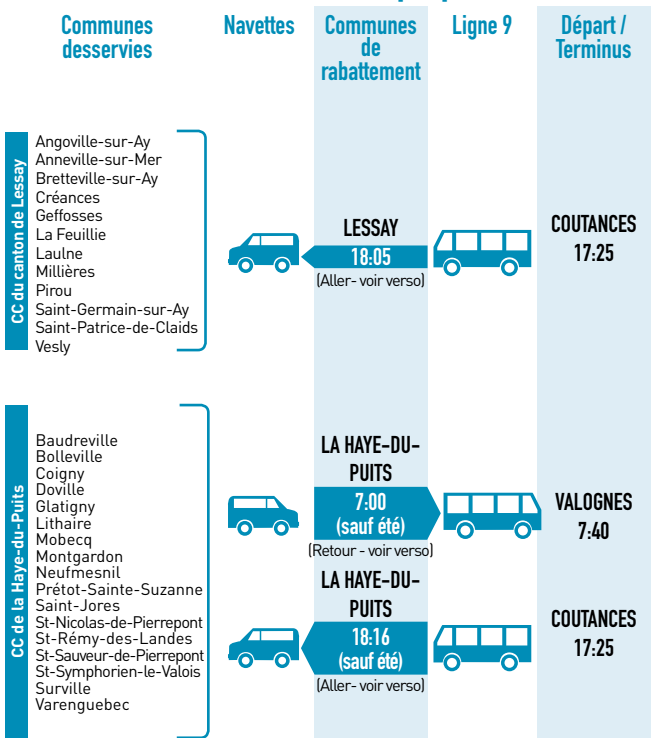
| Communes desservies | Navettes | Communes de rabattement | Ligne 9 | Départ / Terminus |
|---|---|---|---|---|
| CC du canton de Lessay: Angoville-sur-Ay, Anneville-sur-Mer, Bretteville-sur-Ay, Créances, Geffosses, La Feuillie, Laulne, Millières, Pirou, Saint-Germain-sur-Ay, Saint-Patrice-de-Claids, Vesly | | LESSAY 18:05 (Aller - voir verso) | | COUTANCES 17:25 |
| CC de la Haye-du-Puits: Baudreville, Bolleville, Coigny, Doville, Glatigny, Lithaire, Mobecq, Montgardon, Neufmesnil, Prétot-Sainte-Suzanne, Saint-Jores, St-Nicolas-de-Pierrepont, St-Rémy-des-Landes, St-Sauveur-de-Pierrepont, St-Symphorien-le-Valois, Surville, Varenguebec | | LA HAYE-DU-PUITS 7:00 (sauf été) (Retour - voir verso) | | VALOGNES 7:40 |
| | | LA HAYE-DU-PUITS 18:16 (sauf été) (Aller - voir verso) | | COUTANCES 17:25 |